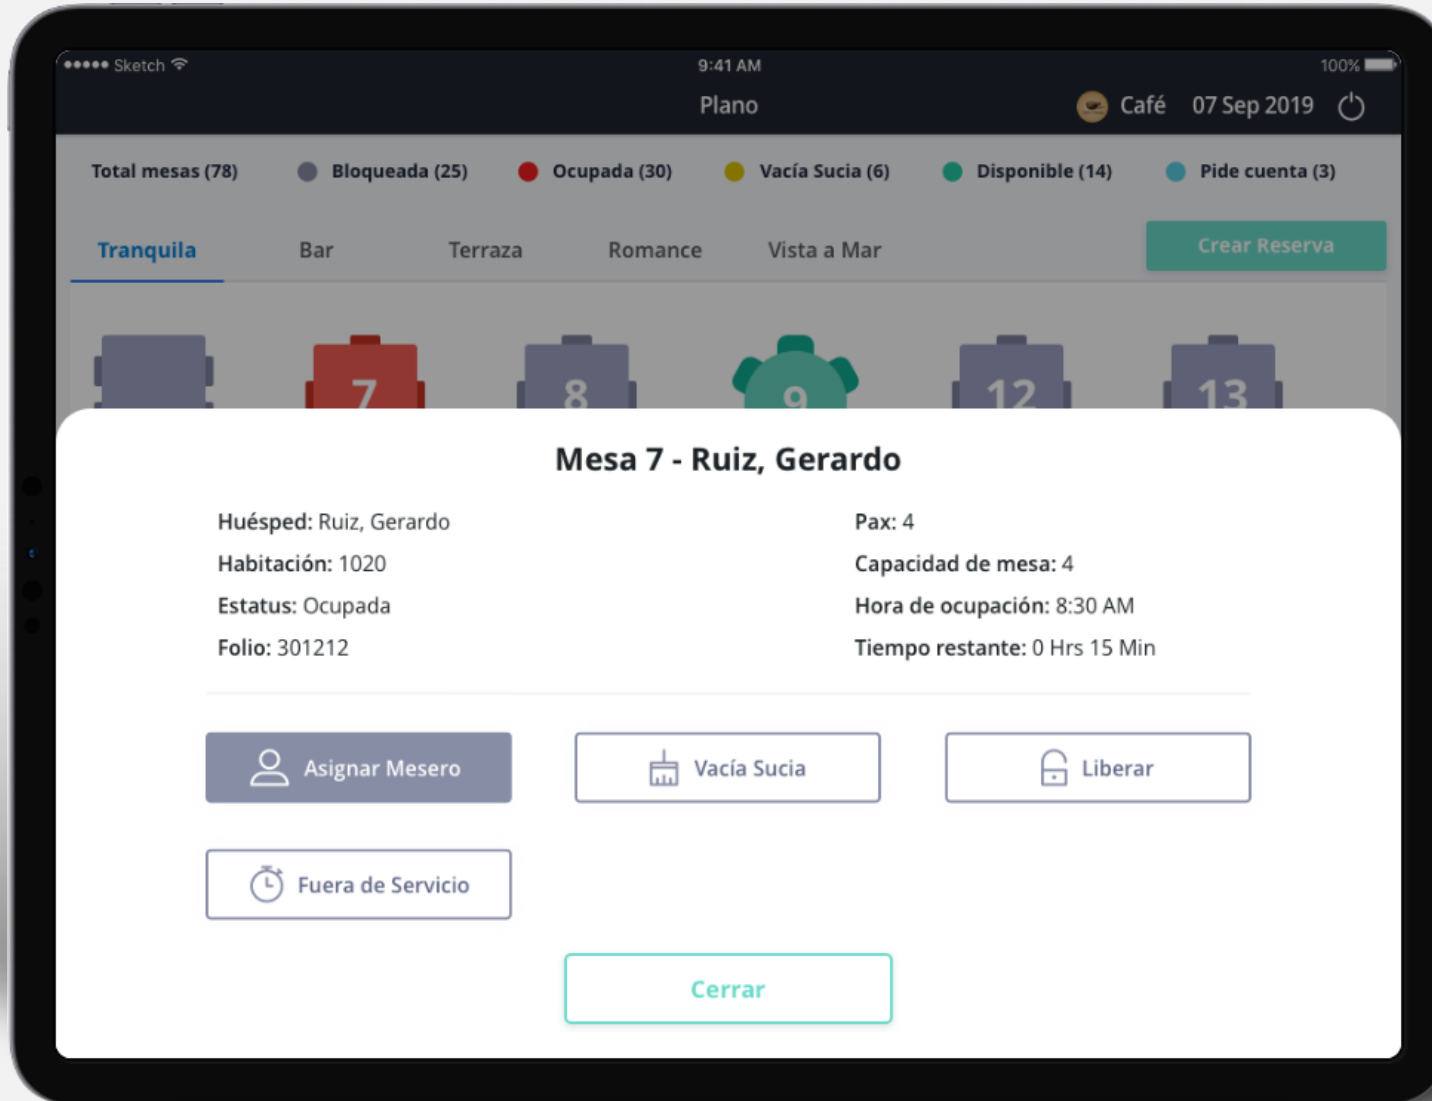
●●●●● Sketch 9:41 AM 100%

Plano

Café 07 Sep 2019

Total mesas (78) Bloqueada (25) Ocupada (30) Vacía Sucia (6) Disponible (14) Pide cuenta (3)

Tranquila Bar Terraza Romance Vista a Mar

Crear Reserva

7 8 9 12 13

Mesa 7 - Ruiz, Gerardo

Huésped: Ruiz, Gerardo
Habitación: 1020
Estatus: Ocupada
Folio: 301212

Pax: 4
Capacidad de mesa: 4
Hora de ocupación: 8:30 AM
Tiempo restante: 0 Hrs 15 Min

Asignar Mesero

Vacía Sucia

Liberar

Fuera de Servicio

Cerrar